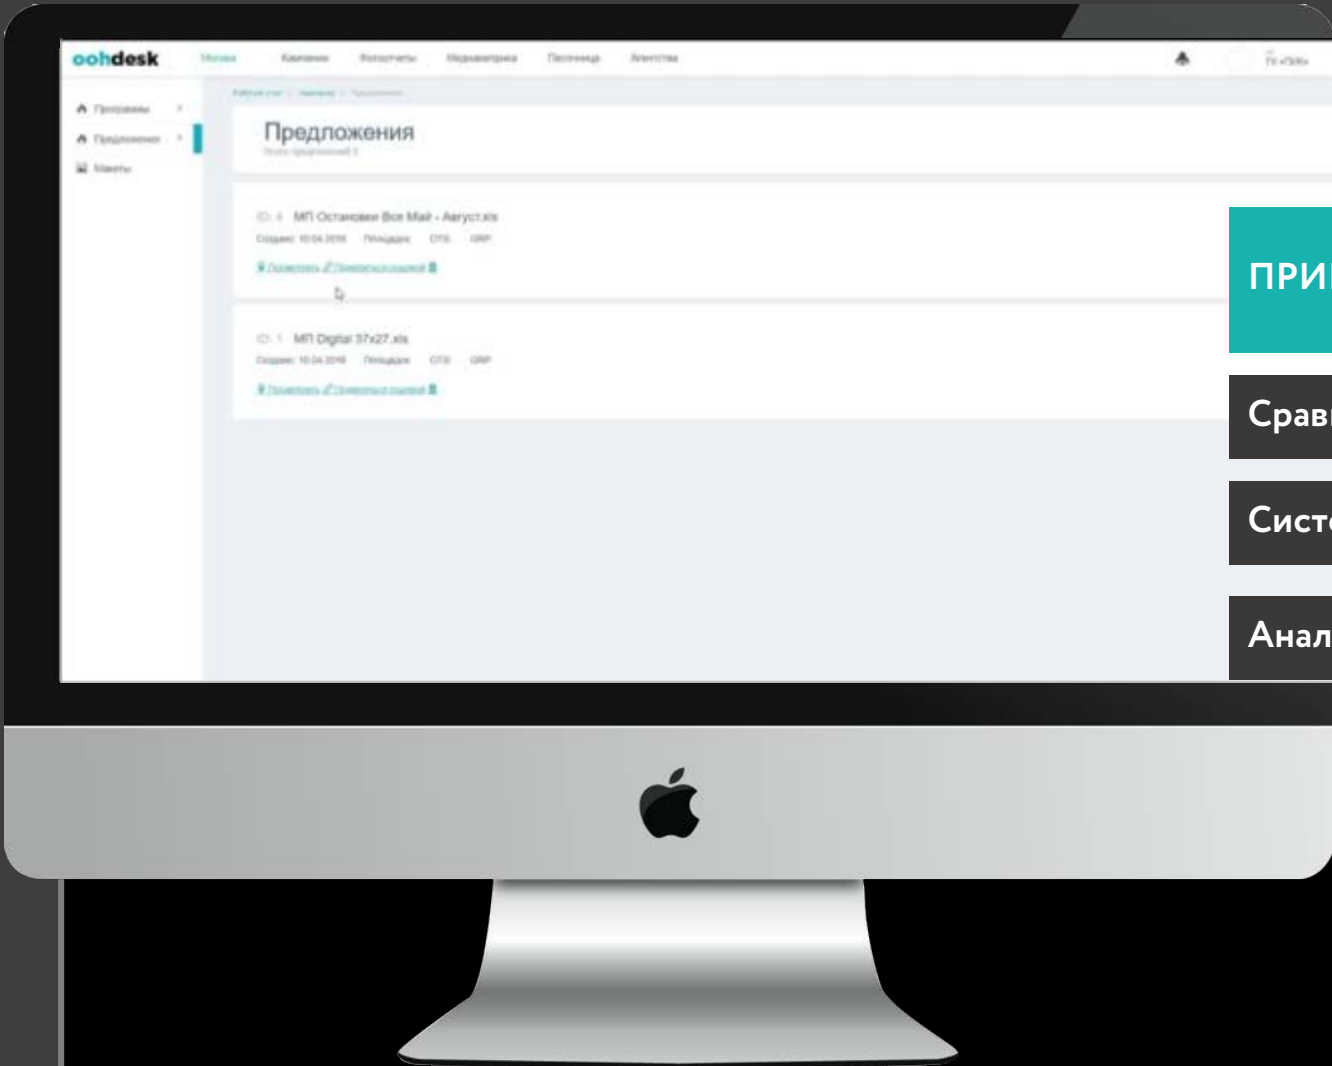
oohdesk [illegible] Кампании Фотоотчеты Медиаметрика Песочница Агентства

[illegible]

Программы
Предложения
Макеты

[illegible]

Предложения
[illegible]

ID: 4 МП Остановки Все Май - Август.xls
Создано: 10.04.2019 Площадки: OTS: GRP:
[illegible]

ID: 1 МП Digital 37x27.xls
Создано: 10.04.2019 Площадки: OTS: GRP:
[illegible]

ПРИ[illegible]

Срав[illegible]

Сист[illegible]

Анал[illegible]